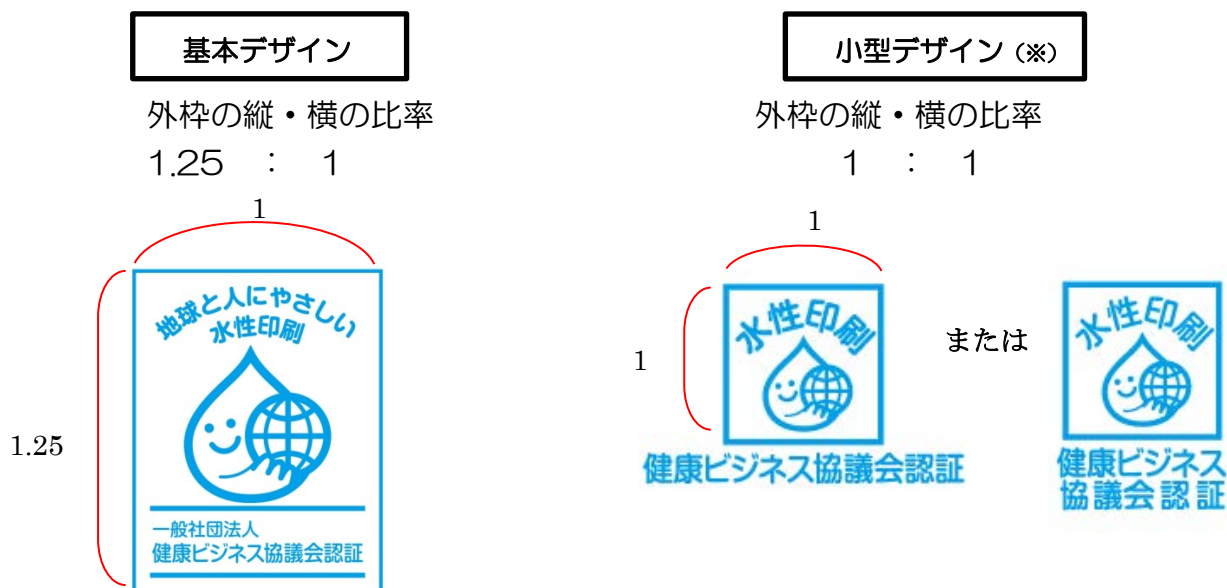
基本デザイン

外枠の縦・横の比率

1.25 ： 1

1

1.25

地球と人にやさしい
水性印刷

一般社団法人
健康ビジネス協議会認証

小型デザイン（※）

外枠の縦・横の比率

1 ： 1

1

1

水性印刷

健康ビジネス協議会認証

または

水性印刷

健康ビジネス
協議会認証